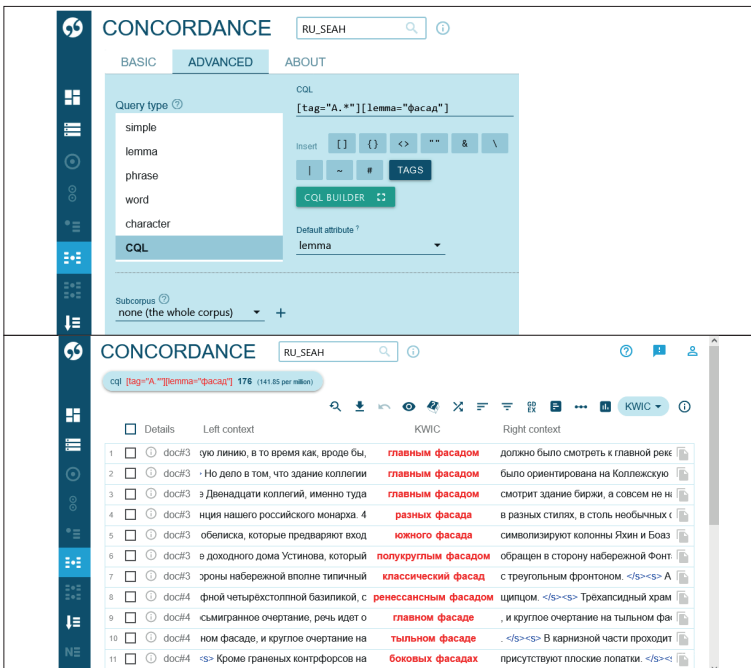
CONCORDANCE RU_SEAH

BASIC ADVANCED ABOUT

Query type

simple
lemma
phrase
word
character
CQL

CQL
[tag="A.*"][lemma="фасад"]

Insert [] {} <> "" & \ | ~ # TAGS

CQL BUILDER

Default attribute
lemma

Subcorpus
none (the whole corpus) +

CONCORDANCE RU_SEAH

cql [tag="A.*"][lemma="фасад"] 176 (141.85 per million)

KWIC

| | Details | Left context | KWIC | Right context |
|---|---|---|---|---|
| 1 | doc#3 | ую линию, в то время как, вроде бы, | главным фасадом | должно было смотреть к главной реке |
| 2 | doc#3 | · Но дело в том, что здание коллегии | главным фасадом | было ориентирована на Коллежскую |
| 3 | doc#3 | з Двенадцати коллегий, именно туда | главным фасадом | смотрит здание биржи, а совсем не на |
| 4 | doc#3 | нция нашего российского монарха. 4 | разных фасада | в разных стилях, в столь необычных |
| 5 | doc#3 | обелиска, которые предваряют вход | южного фасада | символизируют колонны Яхин и Боаз |
| 6 | doc#3 | е доходного дома Устинова, который | полукруглым фасадом | обращен в сторону набережной Фонт |
| 7 | doc#3 | ороны набережной вполне типичный | классический фасад | с треугольным фронтоном. </s><s> А |
| 8 | doc#4 | фной четырёхстолпной базиликой, с | ренессансным фасадом | щипцом. </s><s> Трёхапсидный храм |
| 9 | doc#4 | ожмигранное очертание, речь идет о | главном фасаде | , и круглое очертание на тыльном фас |
| 10 | doc#4 | ом фасаде, и круглое очертание на | тыльном фасаде | . </s><s> В карнизной части проходит |
| 11 | doc#4 | s> Кроме граненых контрфорсов на | боковых фасадах | присутствуют плоские лопатки. </s><s |